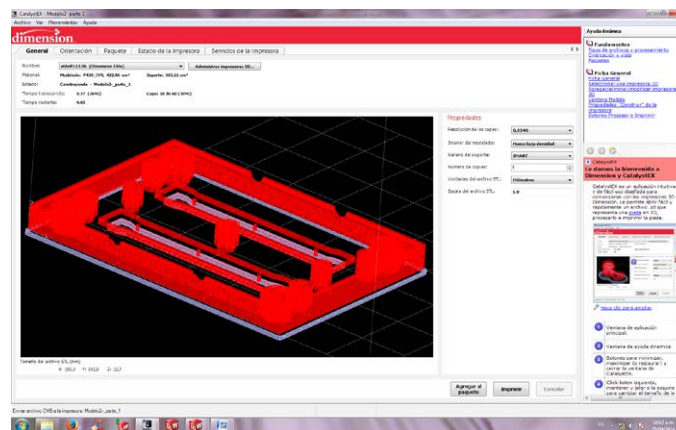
CatalystEX - Modelo2 - parte 1

Archivo Ver Herramientas Ayuda

dimension

General Orientación Paquete Estado de la impresora Servicios de la impresora

Nombre: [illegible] (Dimension SST) Administrar impresoras 3D...

Material: Modelo: P430_STL 422.66 cm³ Soporte: 303.22 cm³

Estado: Construyendo - Modelo2_parte_1

Tiempo transcurrido: 0:37 (19%) Capa: 16 de 60 (26%)

Tiempo restante: 4:02

Propiedades

Resolución de la capa: 0.3302

Interior del modelado: Mucha baja densidad

Relleno de soporte: SMART

Número de copias: 1

Unidades del archivo STL: Milímetros

Escala del archivo STL: 1.0

Tamaño de archivo STL (mm):

X: 261.0 Y: 161.0 Z: 11.7

Agregar al paquete Imprimir Cancelar

Enviar archivo CMB a la impresora: Modelo2_parte_1

Ayuda dinámica

Fundamentos
Flujo de archivos y procesamiento
Orientación y vista
Paquetes

Ficha General
Ficha General
Seleccionar una impresora 3D
Seleccionar/administrar impresoras 3D
Ventana Modelo
Propiedades "Construir" de la impresora
Botones Procesar e Imprimir

CatalystEX
Le damos la bienvenida a Dimension y CatalystEX

CatalystEX es un aplicación intuitiva y de fácil uso diseñada para comunicarse con las impresoras 3D Dimension. Le permite abrir fácil y rápidamente un archivo .stl que representa una pieza en 3D, procesarla e imprimirla la pieza.

Haga clic para ampliar

1 Ventana de aplicación principal.

2 Ventana de ayuda dinámica.

3 Botones para minimizar, maximizar (o restaurar) y cerrar la ventana de CatalystEX.

4 Click botón izquierdo, mantener y jalar a la esquina para cambiar el tamaño de la